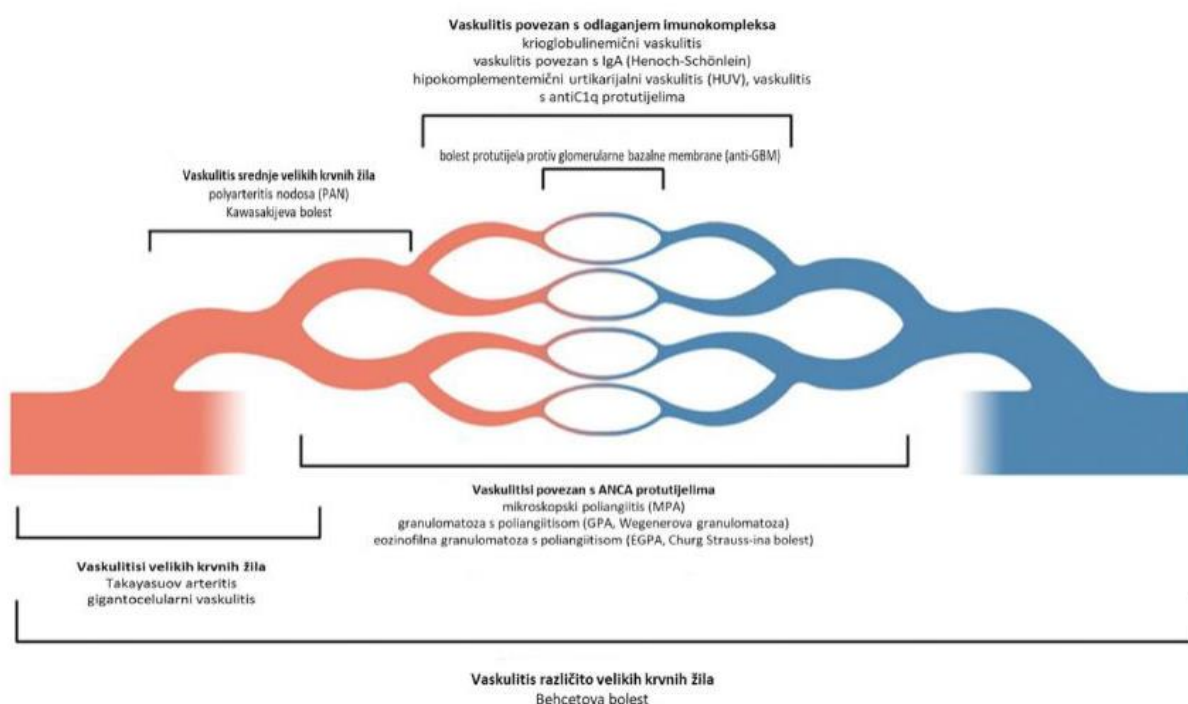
Vaskulitis povezan s odlaganjem imunokompleksa
krioglobulinemični vaskulitis
vaskulitis povezan s IgA (Henoch-Schönlein)
hipokomplementemični urtikarijalni vaskulitis (HUV), vaskulitis s antiC1q protutijelima

bolest protutijela protiv glomerularne bazalne membrane (anti-GBM)

Vaskulitis srednje velikih krvnih žila
polyarteritis nodosa (PAN)
Kawasakijeva bolest

Vaskulitisi povezan s ANCA protutijelima
mikroskopski poliangiitis (MPA)
granulomatoza s poliangiitisom (GPA, Wegenerova granulomatoza)
eozinofilna granulomatoza s poliangiitisom (EGPA, Churg Strauss-ina bolest)

Vaskulitisi velikih krvnih žila
Takayasuov arteritis
gigantocelularni vaskulitis

Vaskulitis različito velikih krvnih žila
Behcetova bolest